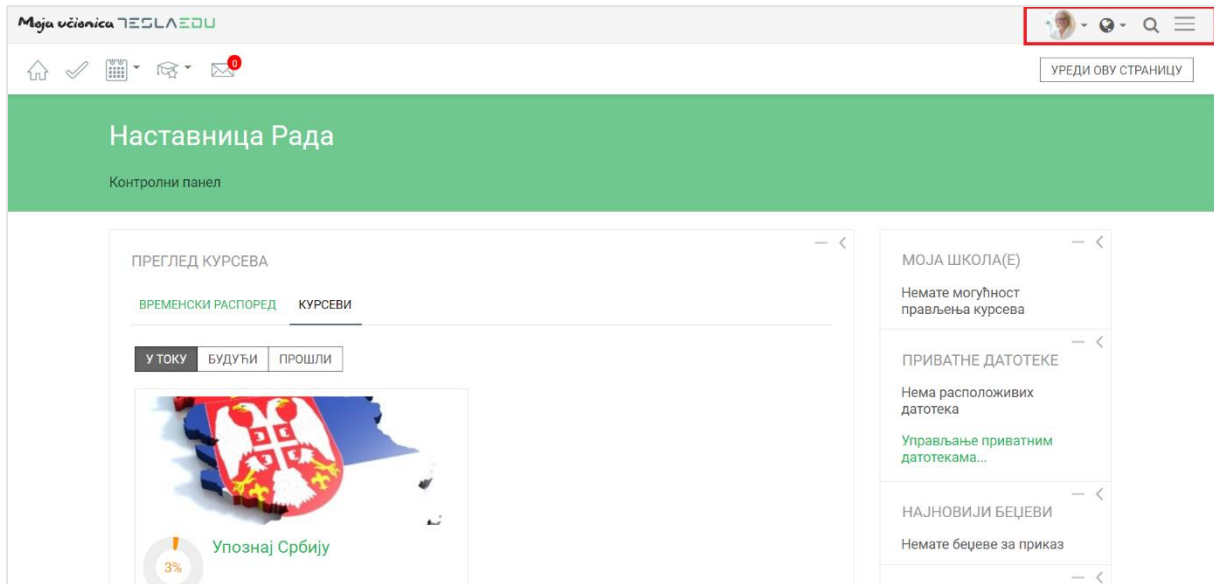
Moja učionica TESLAEDU

0

УРЕДИ ОВУ СТРАНИЦУ

Наставница Рада

Контролни панел

ПРЕГЛЕД КУРСЕВА

ВРЕМЕНСКИ РАСПОРЕД КУРСЕВИ

У ТОКУ БУДУЋИ ПРОШЛИ

3%

Упознај Србију

МОЈА ШКОЛА(Е)

Немате могућност прављења курсева

ПРИВАТНЕ ДАТОТЕКЕ

Нема расположивих датотека

Управљање приватним датотекама...

НАЈНОВИЈИ БЕЏЕВИ

Немате беџеве за приказ